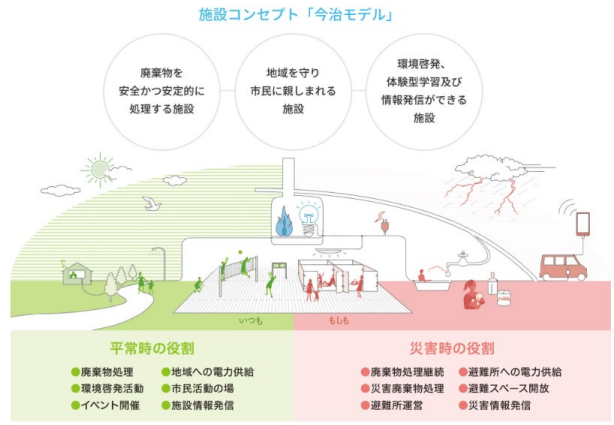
施設コンセプト「今治モデル」

廃棄物を
安全かつ安定的に
処理する施設

地域を守り
市民に親しまれる
施設

環境啓発、
体験型学習及び
情報発信ができる
施設

いつも

もしも

平常時の役割

廃棄物処理
環境啓発活動
イベント開催
地域への電力供給
市民活動の場
施設情報発信

災害時の役割

廃棄物処理継続
災害廃棄物処理
避難所運営
避難所への電力供給
避難スペース開放
災害情報発信